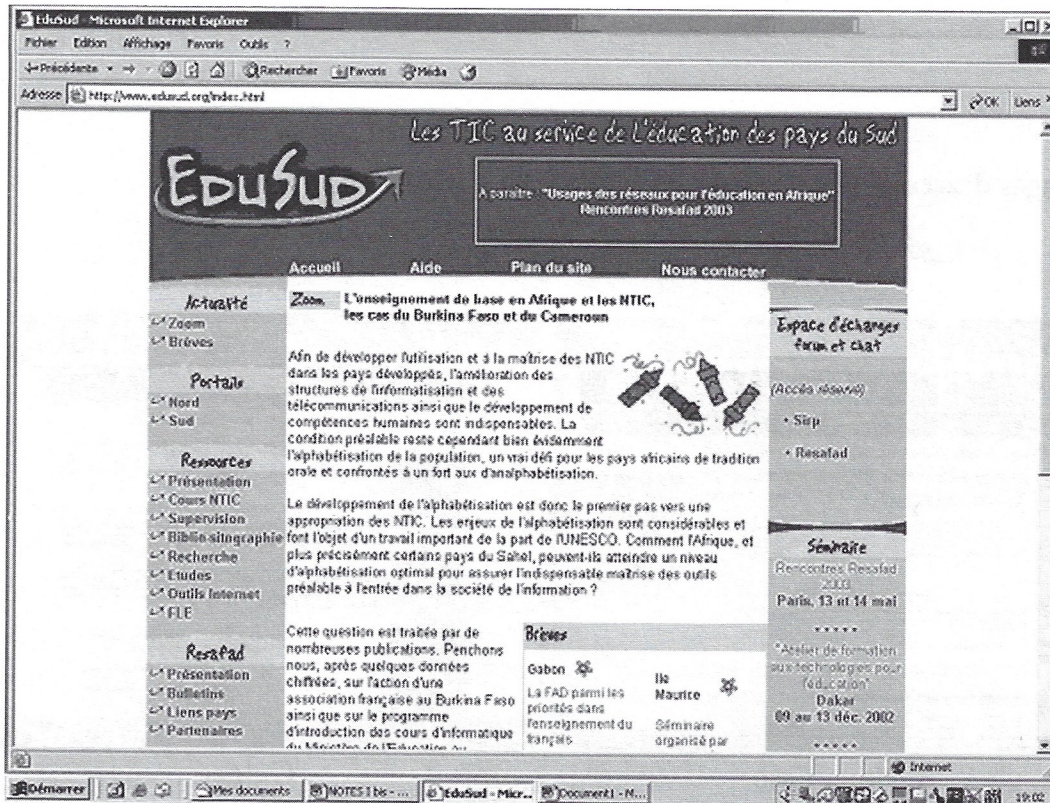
EduSud - Microsoft Internet Explorer

Fichier Edition Affichage Favoris Outils ?

Précédente Rechercher Favoris Média

Adresse http://www.edusud.org/index.html

OK Liens

Les TIC au service de L'éducation des pays du Sud

EDUSUD

A paraître : "Usages des réseaux pour l'éducation en Afrique" Rencontres Resafad 2003

Accueil Aide Plan du site Nous contacter

Actualité
Zoom
Brèves

Portails
Nord
Sud

Ressources
Présentation
Cours NTIC
Supervision
Bibliositographie
Recherche
Etudes
Outils Internet
FLE

Resafad
Présentation
Bulletins
Liens pays
Partenaires

Zoom L'enseignement de base en Afrique et les NTIC, les cas du Burkina Faso et du Cameroun

Afin de développer l'utilisation et à la maîtrise des NTIC dans les pays développés, l'amélioration des structures de l'informatisation et des télécommunications ainsi que le développement de compétences humaines sont indispensables. La condition préalable reste cependant bien évidemment l'alphabétisation de la population, un vrai défi pour les pays africains de tradition orale et confrontés à un fort aux d'analphabétisation.

Le développement de l'alphabétisation est donc le premier pas vers une appropriation des NTIC. Les enjeux de l'alphabétisation sont considérables et font l'objet d'un travail important de la part de l'UNESCO. Comment l'Afrique, et plus précisément certains pays du Sahel, peuvent-ils atteindre un niveau d'alphabétisation optimal pour assurer l'indispensable maîtrise des outils préalable à l'entrée dans la société de l'information ?

Cette question est traitée par de nombreuses publications. Penchons nous, après quelques données chiffrées, sur l'action d'une association française au Burkina Faso ainsi que sur le programme d'introduction des cours d'informatique du Ministère de l'Education au

Brèves
Gabon
La FAD parmi les priorités dans l'enseignement du français

Ile Maurice
Séminaire organisé par

Espace d'échanges forum et chat

(Accès réservé)
• Sirp
• Resafad

Séminaire
Rencontres Resafad 2003
Paris, 13 et 14 mai
* * * * *
"Atelier de formation aux technologies pour l'éducation"
Dakar
09 au 13 déc. 2002
* * * * *

Internet

Démarrer Mes documents NOTES I bis - ... EduSud - Micr... Document1 - M... 19:02